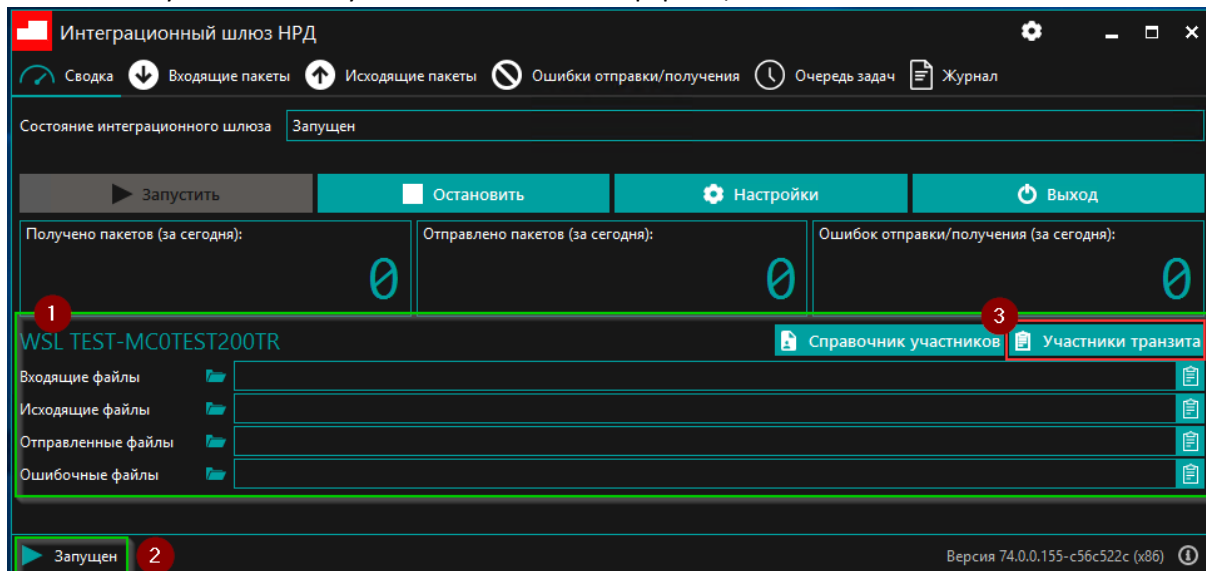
Интеграционный шлюз НРД

Сводка
Входящие пакеты
Исходящие пакеты
Ошибки отправки/получения
Очередь задач
Журнал

Состояние интеграционного шлюза
Запущен

Запустить
Остановить
Настройки
Выход

Получено пакетов (за сегодня):
0

Отправлено пакетов (за сегодня):
0

Ошибок отправки/получения (за сегодня):
0

1
WSL TEST-MC0TEST200TR
Справочник участников
3
Участники транзита

Входящие файлы
Исходящие файлы
Отправленные файлы
Ошибочные файлы

Запущен
2
Версия 74.0.0.155-c56c522c (x86)